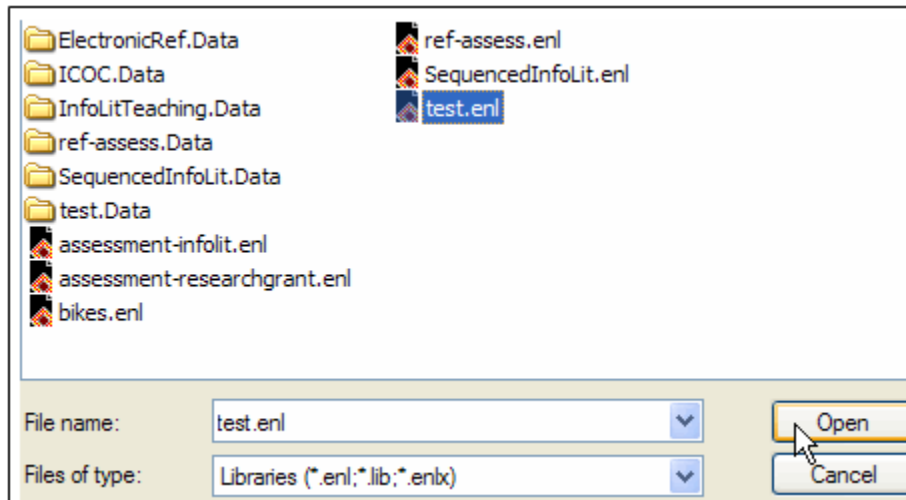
ElectronicRef.Data
ICOC.Data
InfoLitTeaching.Data
ref-assess.Data
SequencedInfoLit.Data
test.Data
assessment-infolit.enl
assessment-researchgrant.enl
bikes.enl

ref-assess.enl
SequencedInfoLit.enl
test.enl

File name: test.enl

Files of type: Libraries (*.enl;*.lib;*.enlx)

Open

Cancel